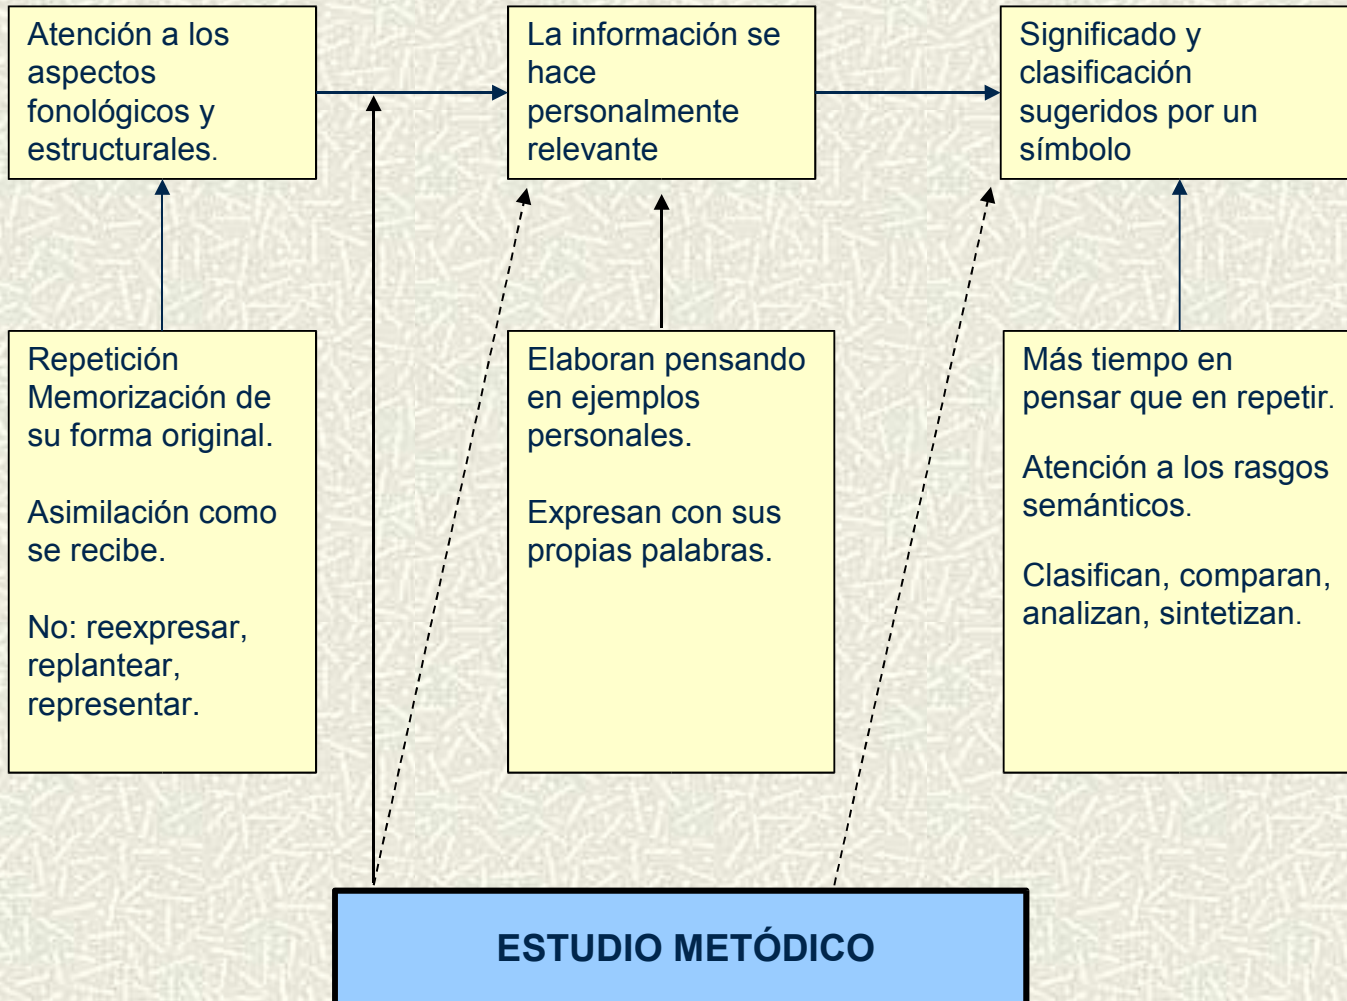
Atención a los aspectos fonológicos y estructurales.

La información se hace personalmente relevante

Significado y clasificación sugeridos por un símbolo

Repetición
Memorización de su forma original.

Asimilación como se recibe.

No: reexpresar, replantear, representar.

Elaboran pensando en ejemplos personales.

Expresan con sus propias palabras.

Más tiempo en pensar que en repetir.

Atención a los rasgos semánticos.

Clasifican, comparan, analizan, sintetizan.

ESTUDIO METÓDICO